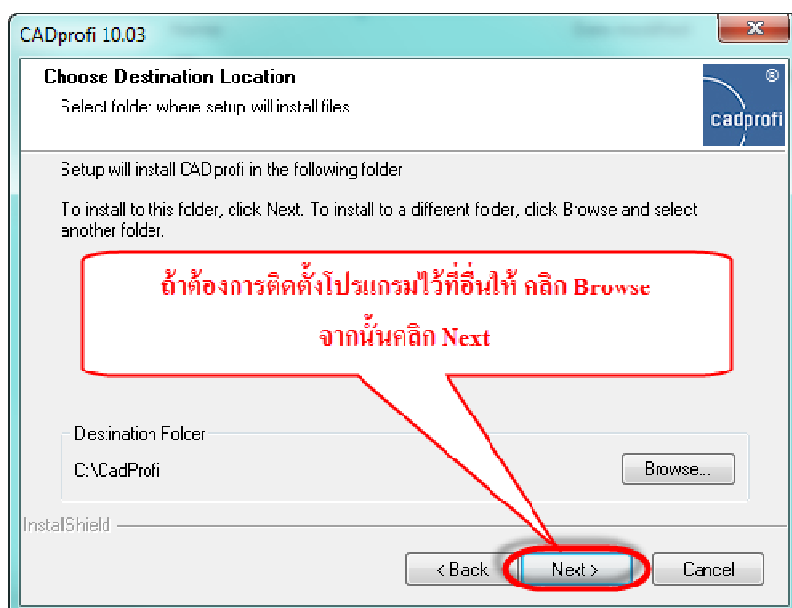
CADprofi 10.03

Choose Destination Location

Select folder where setup will install files

cadprofi

Setup will install CADprofi in the following folder

To install to this folder, click Next. To install to a different foder, click Browse and select another folder.

ถ้าต้องการติดตั้งโปรแกรมไว้ที่อื่นให้ คลิก Browse
จากนั้นคลิก Next

Destination Folder

C:\CadProfi

Browse...

InstallShield

< Back

Next >

Cancel